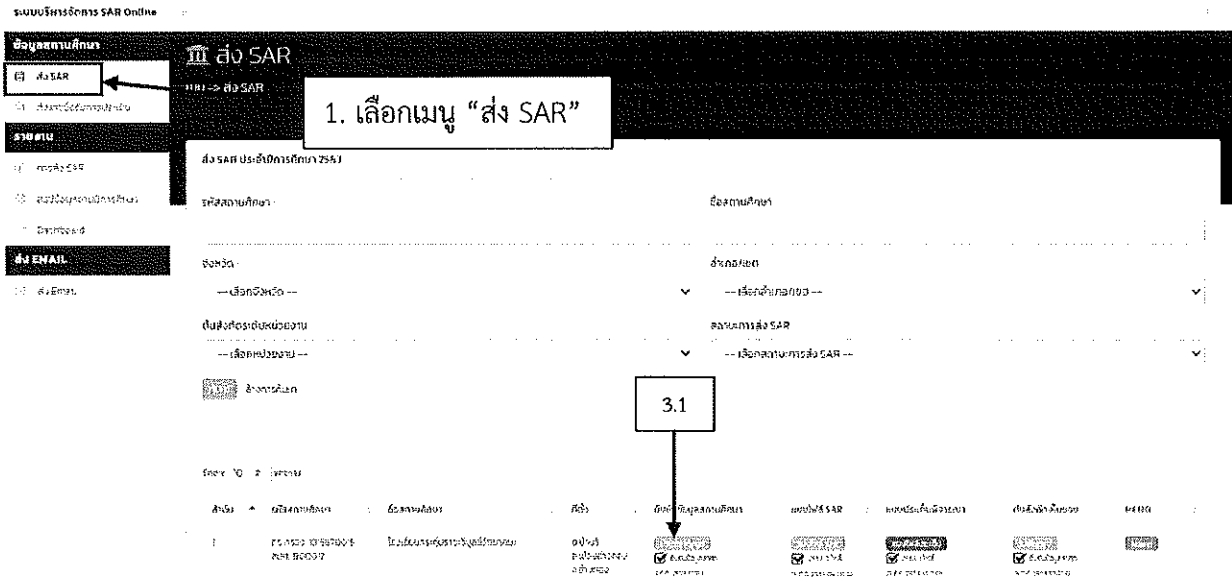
ระบบบริหารจัดการ SAR Online

ข้อมูลสถานศึกษา

ส่ง SAR

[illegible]

รายงาน

การส่ง SAR

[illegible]

Dashboard

ส่ง EMAIL

ส่ง Email

ส่ง SAR

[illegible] -> ส่ง SAR

1. เลือกเมนู "ส่ง SAR"

ส่ง SAR ประจำปีการศึกษา 2563

รหัสสถานศึกษา

ชื่อสถานศึกษา

จังหวัด

-- เลือกจังหวัด --

อำเภอ/เขต

-- เลือกอำเภอ/เขต --

ต้นสังกัดระดับหน่วยงาน

-- เลือกหน่วยงาน --

สถานะการส่ง SAR

-- เลือกสถานะการส่ง SAR --

ล้างการค้นหา

3.1

Show 10 entries

| ลำดับ | รหัสสถานศึกษา | ชื่อสถานศึกษา | ที่ตั้ง | ข้อมูลสถานศึกษา | แบบฟอร์ม SAR | แบบประเมินตนเอง | ต้นสังกัดรับรอง | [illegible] |
|---|---|---|---|---|---|---|---|---|
| 1 | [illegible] | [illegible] | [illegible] | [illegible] | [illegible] | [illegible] | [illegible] | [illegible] |